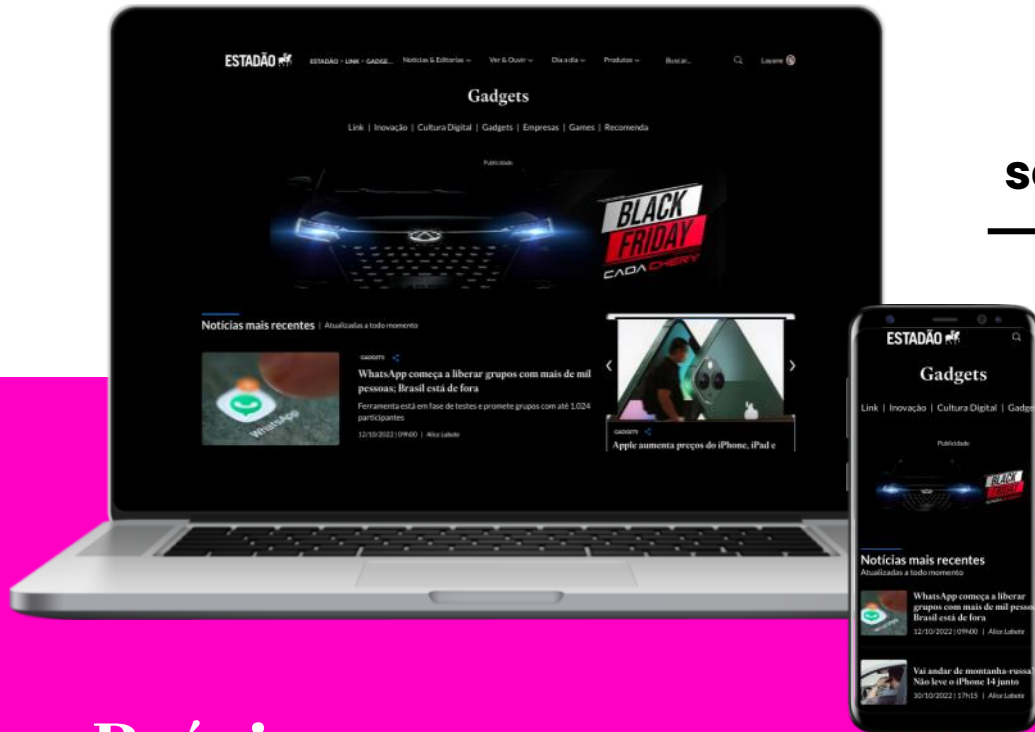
ESTADÃO

ESTADÃO - LINK - GADGE... Notícias & Editorias Ver & Ouvir Dia a dia Produtos Buscar... Layane

Gadgets

Link | Inovação | Cultura Digital | Gadgets | Empresas | Games | Recomenda

Publicidade

BLACK FRIDAY CAOA CHERY

Notícias mais recentes | Atualizadas a todo momento

GADGETS

WhatsApp começa a liberar grupos com mais de mil pessoas; Brasil está de fora

Ferramenta está em fase de testes e promete grupos com até 1.024 participantes

12/10/2022 | 09h00 | Alice Labate

GADGETS

Apple aumenta preços do iPhone, iPad e

sc

ESTADÃO

Gadgets

Link | Inovação | Cultura Digital | Gadge

Publicidade

Notícias mais recentes
Atualizadas a todo momento

WhatsApp começa a liberar grupos com mais de mil pesso Brasil está de fora

12/10/2022 | 09h00 | Alice Labate

Vai andar de montanha-russa? Não leve o iPhone 14 junto

30/10/2022 | 17h15 | Alice Labate

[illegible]